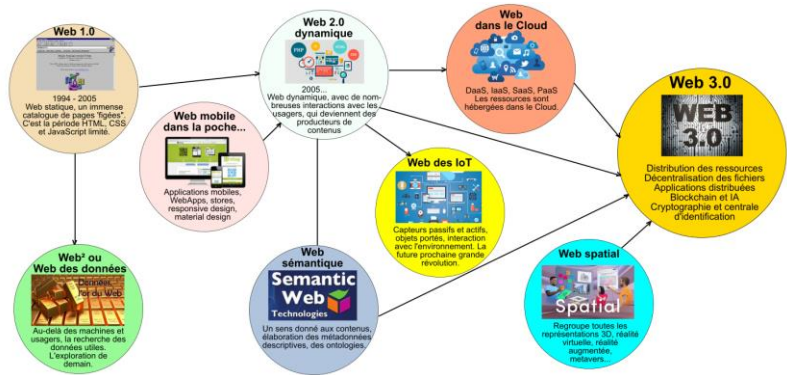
Web 1.0

1994 - 2005
Web statique, un immense catalogue de pages "figées". C'est la période HTML, CSS et JavaScript limité.

Web 2.0 dynamique

2005...
Web dynamique, avec de nombreuses interactions avec les usagers, qui deviennent des producteurs de contenus

Web dans le Cloud

DaaS, IaaS, SaaS, PaaS
Les ressources sont hébergées dans le Cloud.

Web 3.0

WEB 3.0

Distribution des ressources
Décentralisation des fichiers
Applications distribuées
Blockchain et IA
Cryptographie et centrale d'identification

Web mobile dans la poche...

Applications mobiles, WebApps, stores, responsive design, material design

Web des IoT

Capteurs passifs et actifs, objets portés, interaction avec l'environnement. La future prochaine grande révolution.

Web² ou Web des données

Données, l'or du Web

Au-delà des machines et usagers, la recherche des données utiles. L'exploration de demain.

Web sémantique

Semantic Web Technologies

Un sens donné aux contenus, élaboration des métadonnées descriptives, des ontologies.

Web spatial

Spatial

Regroupe toutes les représentations 3D, réalité virtuelle, réalité augmentée, metavers...